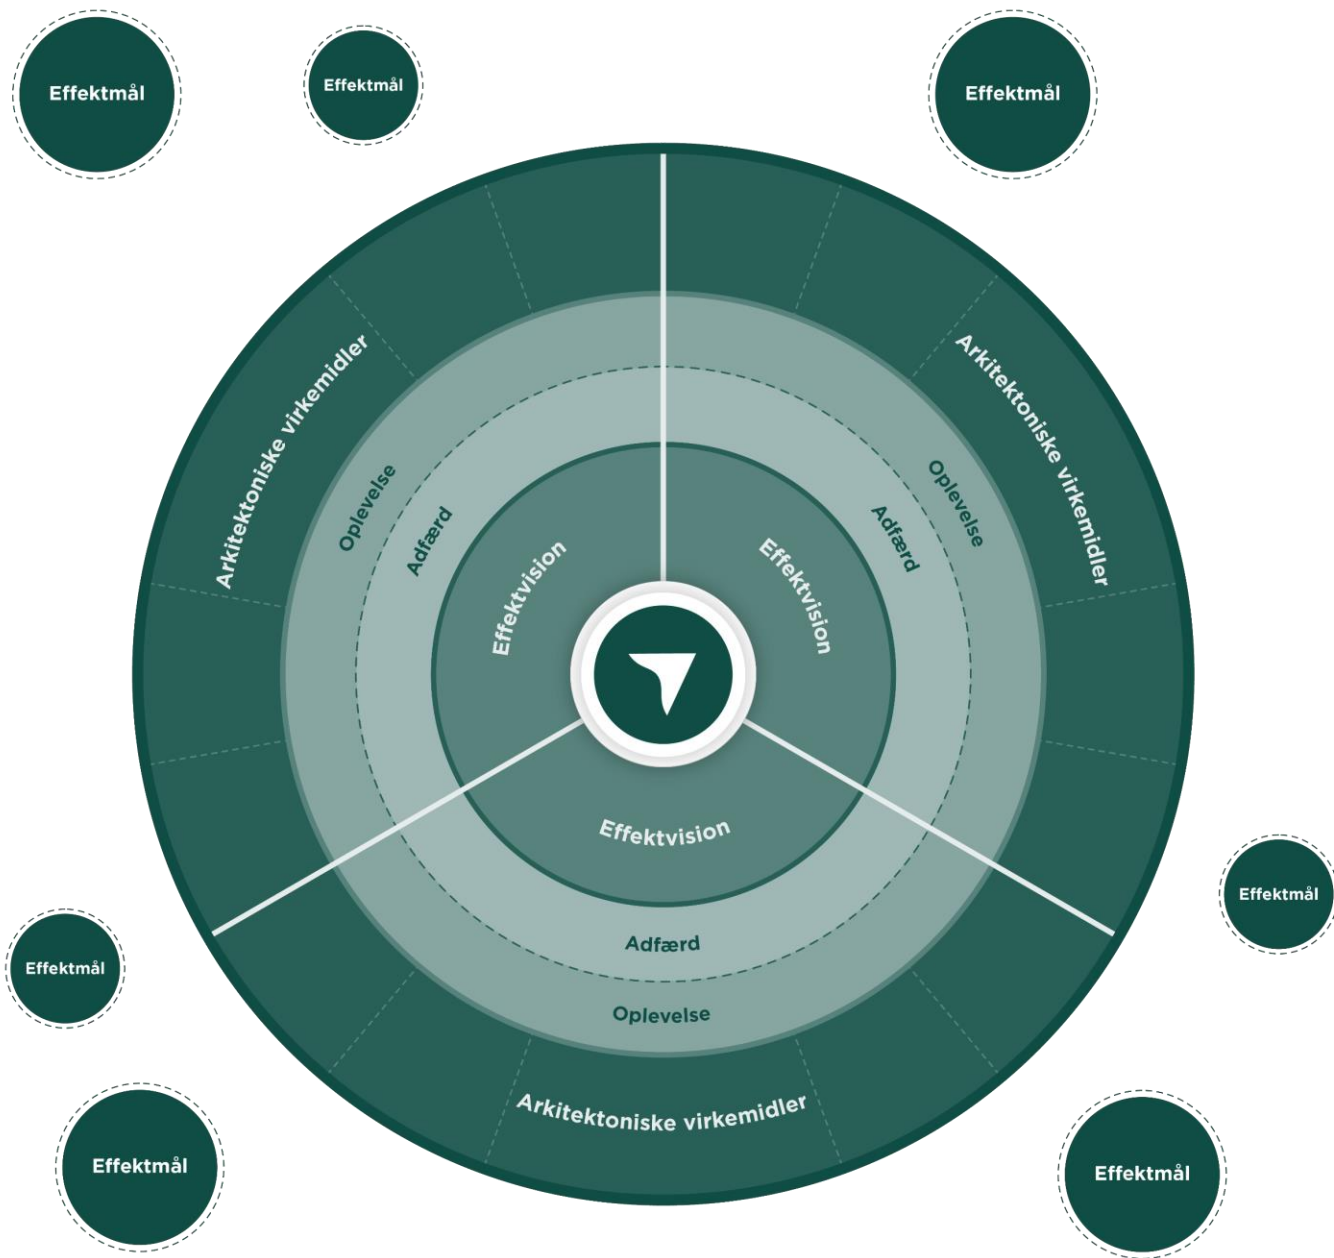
Effektmål

Effektmål

Effektmål

Arkitektoniske virkemidler

Oplevelse

Adfærd

Effektvision

Arkitektoniske virkemidler

Oplevelse

Adfærd

Effektvision

Effektvision

Adfærd

Oplevelse

Arkitektoniske virkemidler

Effektmål

Effektmål

Effektmål

Effektmål